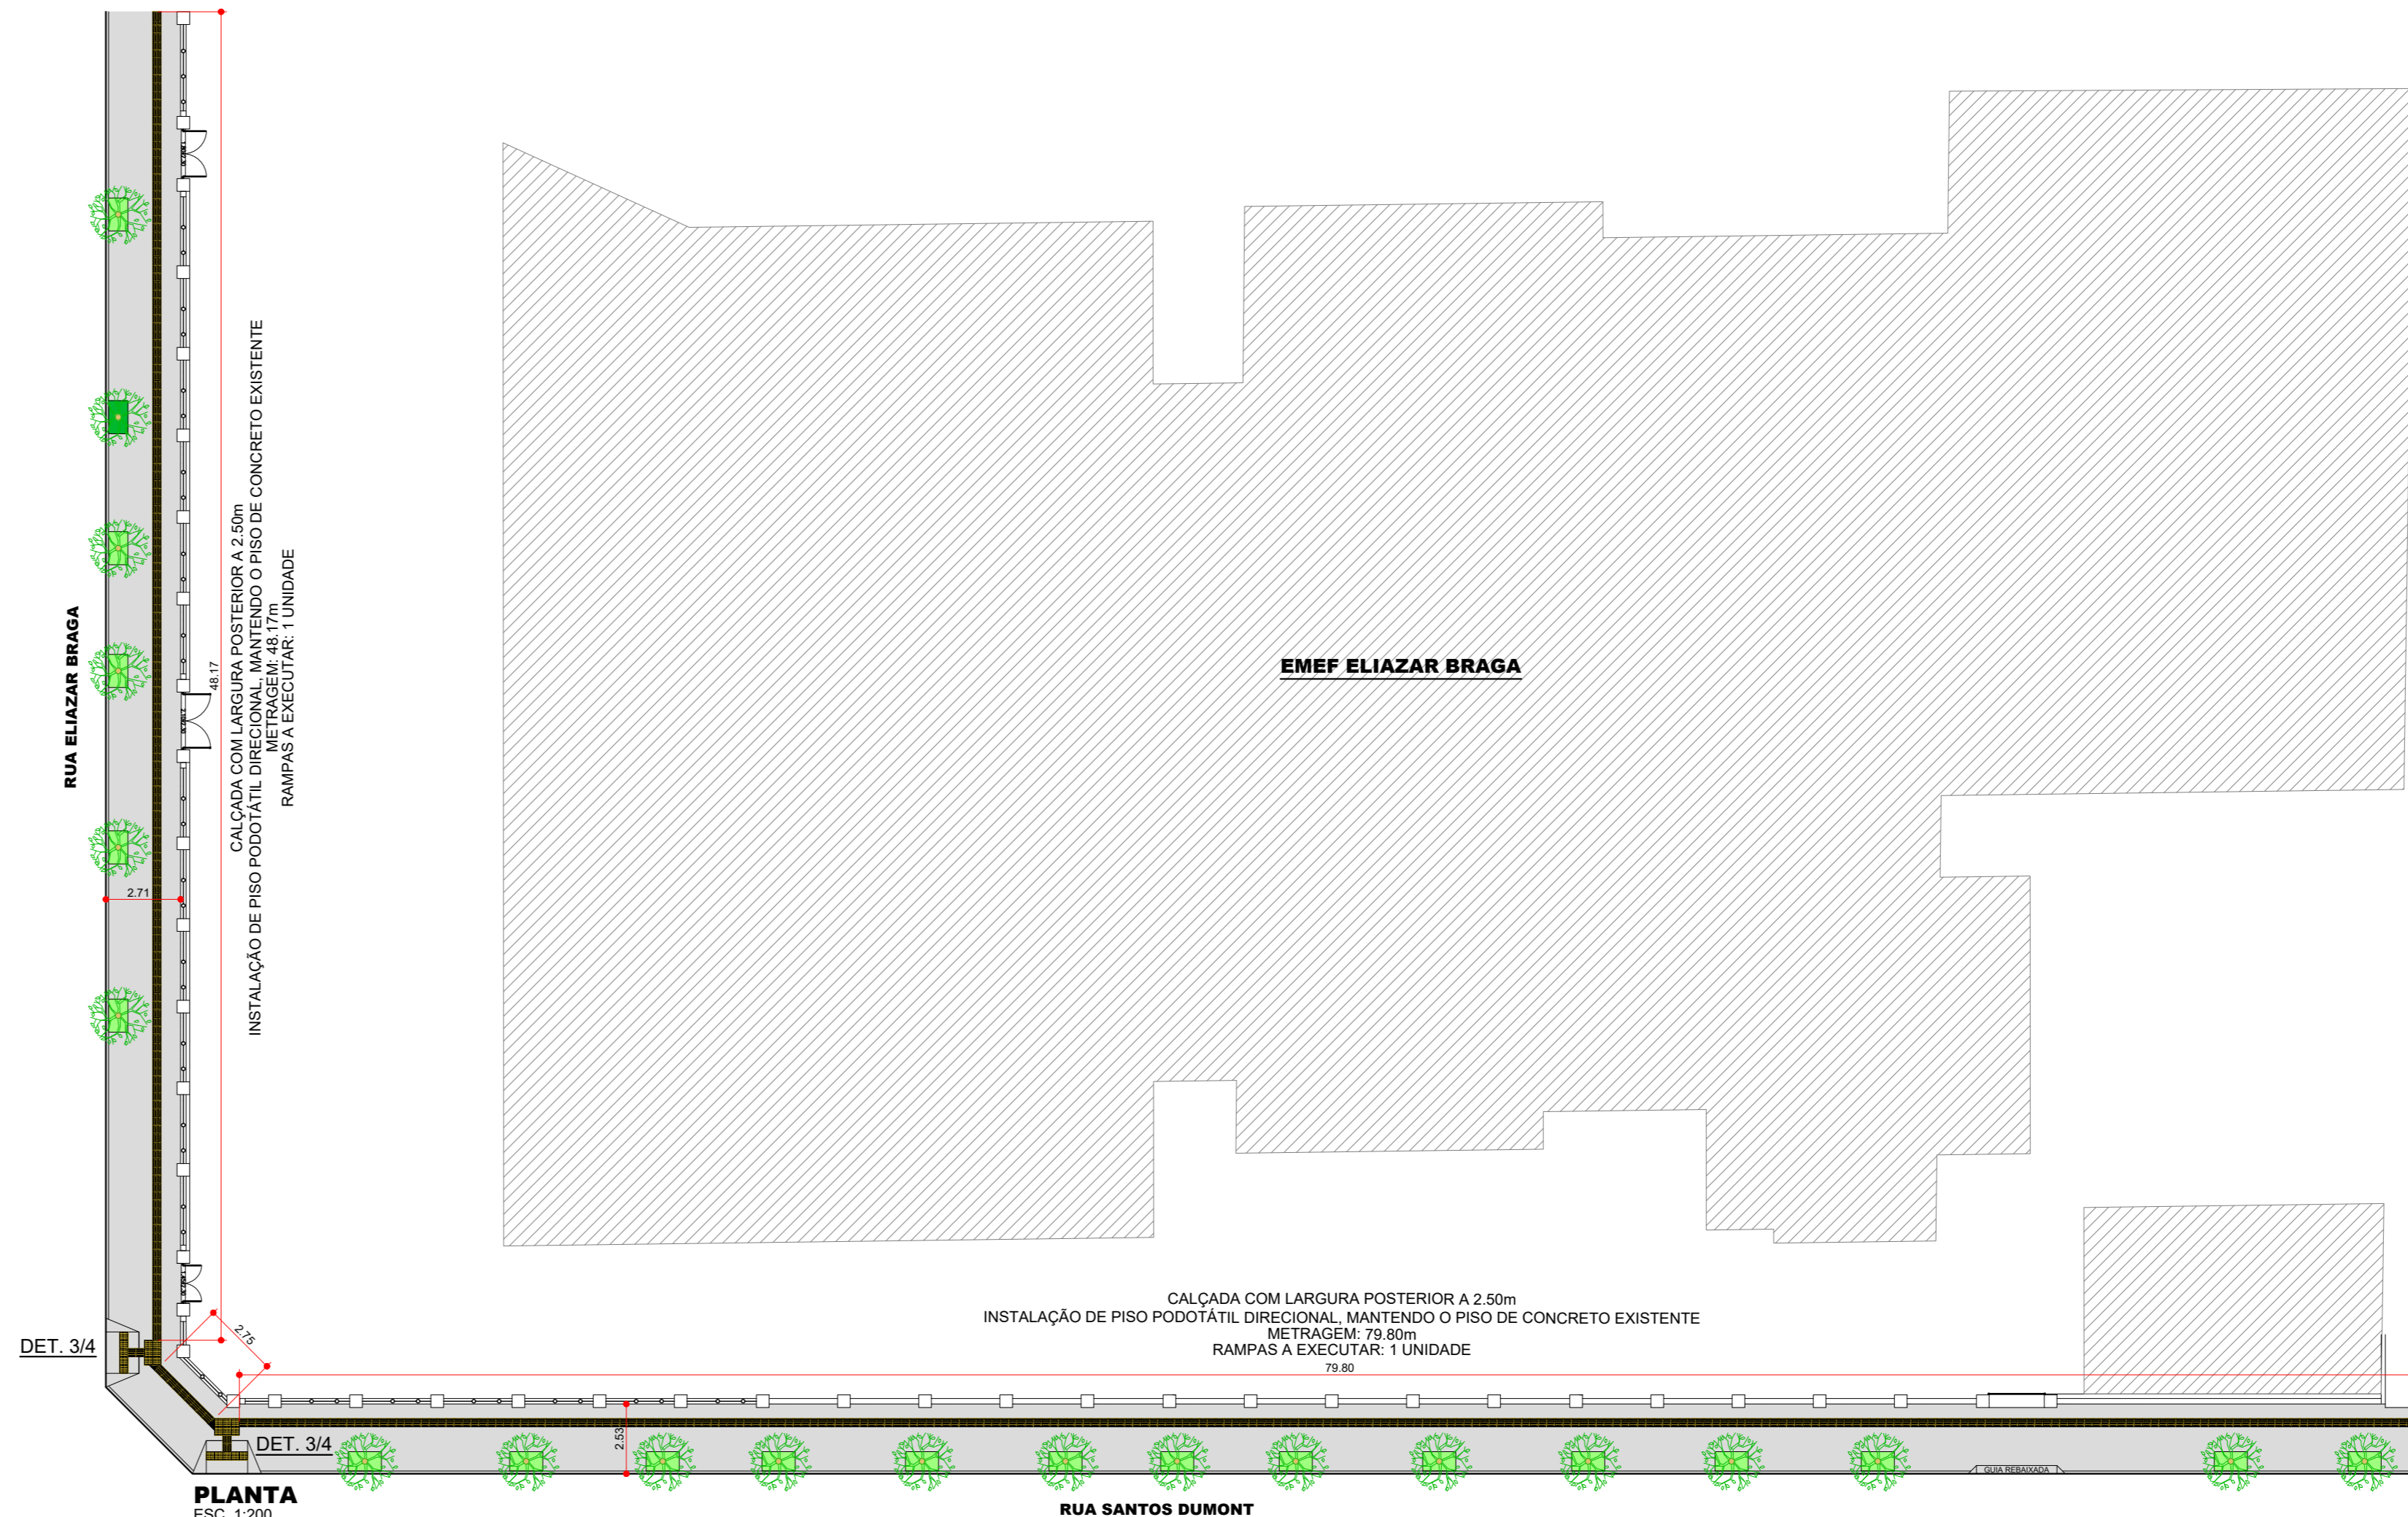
RUA ELIAZAR BRAGA

CALÇADA COM LARGURA POSTERIOR A 2.50m
INSTALAÇÃO DE PISO PODOTÁTIL DIRECIONAL, MANTENDO O PISO DE CONCRETO EXISTENTE
METRAGEM: 48.17m
RAMPAS A EXECUTAR: 1 UNIDADE

48.17

2.71

EMEF ELIAZAR BRAGA

DET. 3/4

2.75

CALÇADA COM LARGURA POSTERIOR A 2.50m
INSTALAÇÃO DE PISO PODOTÁTIL DIRECIONAL, MANTENDO O PISO DE CONCRETO EXISTENTE
METRAGEM: 79.80m
RAMPAS A EXECUTAR: 1 UNIDADE

79.80

2.53

DET. 3/4

GUIA REBAIXADA

PLANTA
ESC. 1:200

RUA SANTOS DUMONT